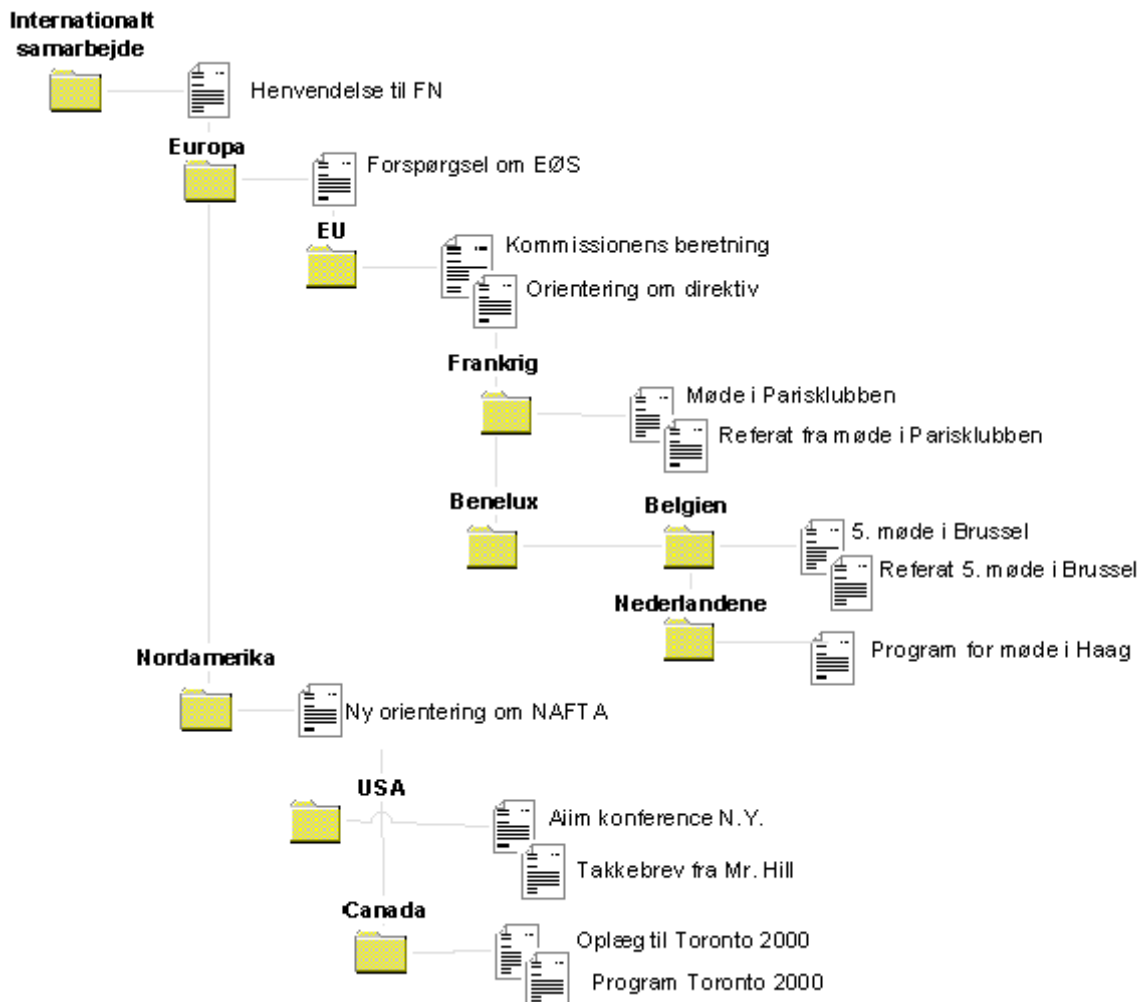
Internationalt samarbejde

Henvendelse til FN

Europa

Forspørgsel om EØS

EU

Kommissionens beretning

Orientering om direktiv

Frankrig

Møde i Parisklubben

Referat fra møde i Parisklubben

Benelux

Belgien

5. møde i Brussel

Referat 5. møde i Brussel

Nederlandene

Program for møde i Haag

Nordamerika

Ny orientering om NAFTA

USA

Aiim konference N.Y.

Takkebrev fra Mr. Hill

Canada

Oplæg til Toronto 2000

Program Toronto 2000